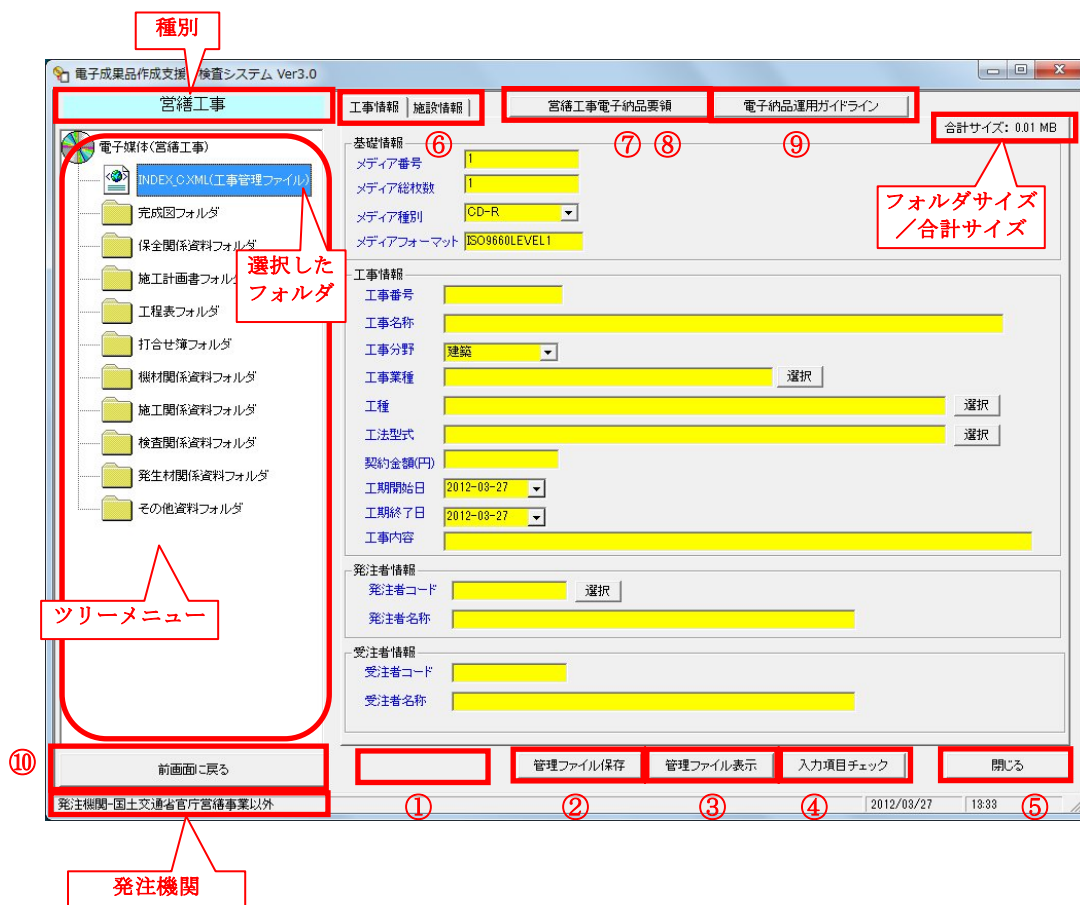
種別

電子成果品作成支援 検査システム Ver3.0

営繕工事

工事情報 | 施設情報

営繕工事電子納品要領

電子納品運用ガイドライン

合計サイズ: 0.01 MB

⑥ ⑦ ⑧ ⑨

電子媒体(営繕工事)
INDEX_C.XML(工事管理ファイル)
完成図フォルダ
保全関係資料フォルダ
施工計画書フォルダ
工程表フォルダ
打合せ簿フォルダ
機材関係資料フォルダ
施工関係資料フォルダ
検査関係資料フォルダ
発生材関係資料フォルダ
その他資料フォルダ

選択した フォルダ

フォルダサイズ ／合計サイズ

基礎情報
メディア番号 1
メディア総枚数 1
メディア種別 CD-R
メディアフォーマット ISO9660LEVEL1

工事情報
工事番号
工事名称
工事分野 建築
工事業種 選択
工種 選択
工法型式 選択
契約金額(円)
工期開始日 2012-03-27
工期終了日 2012-03-27
工事内容

発注者情報
発注者コード 選択
発注者名称

受注者情報
受注者コード
受注者名称

ツリーメニュー

⑩

前画面に戻る

管理ファイル保存 管理ファイル表示 入力項目チェック 閉じる

発注機関-国土交通省官庁営繕事業以外

① ② ③ ④ 2012/03/27 13:33 ⑤

発注機関